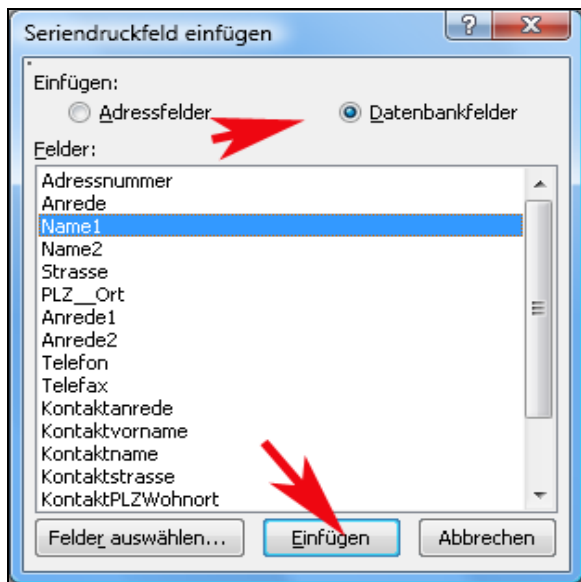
Seriendruckfeld einfügen

?

X

Einfügen:

Adressfelder

Datenbankfelder

Felder:

Adressnummer
Anrede
Name1
Name2
Strasse
PLZ__Ort
Anrede1
Anrede2
Telefon
Telefax
Kontaktanrede
Kontaktvorname
Kontaktname
Kontaktstrasse
KontaktPLZWohnort

Felder auswählen...

Einfügen

Abbrechen